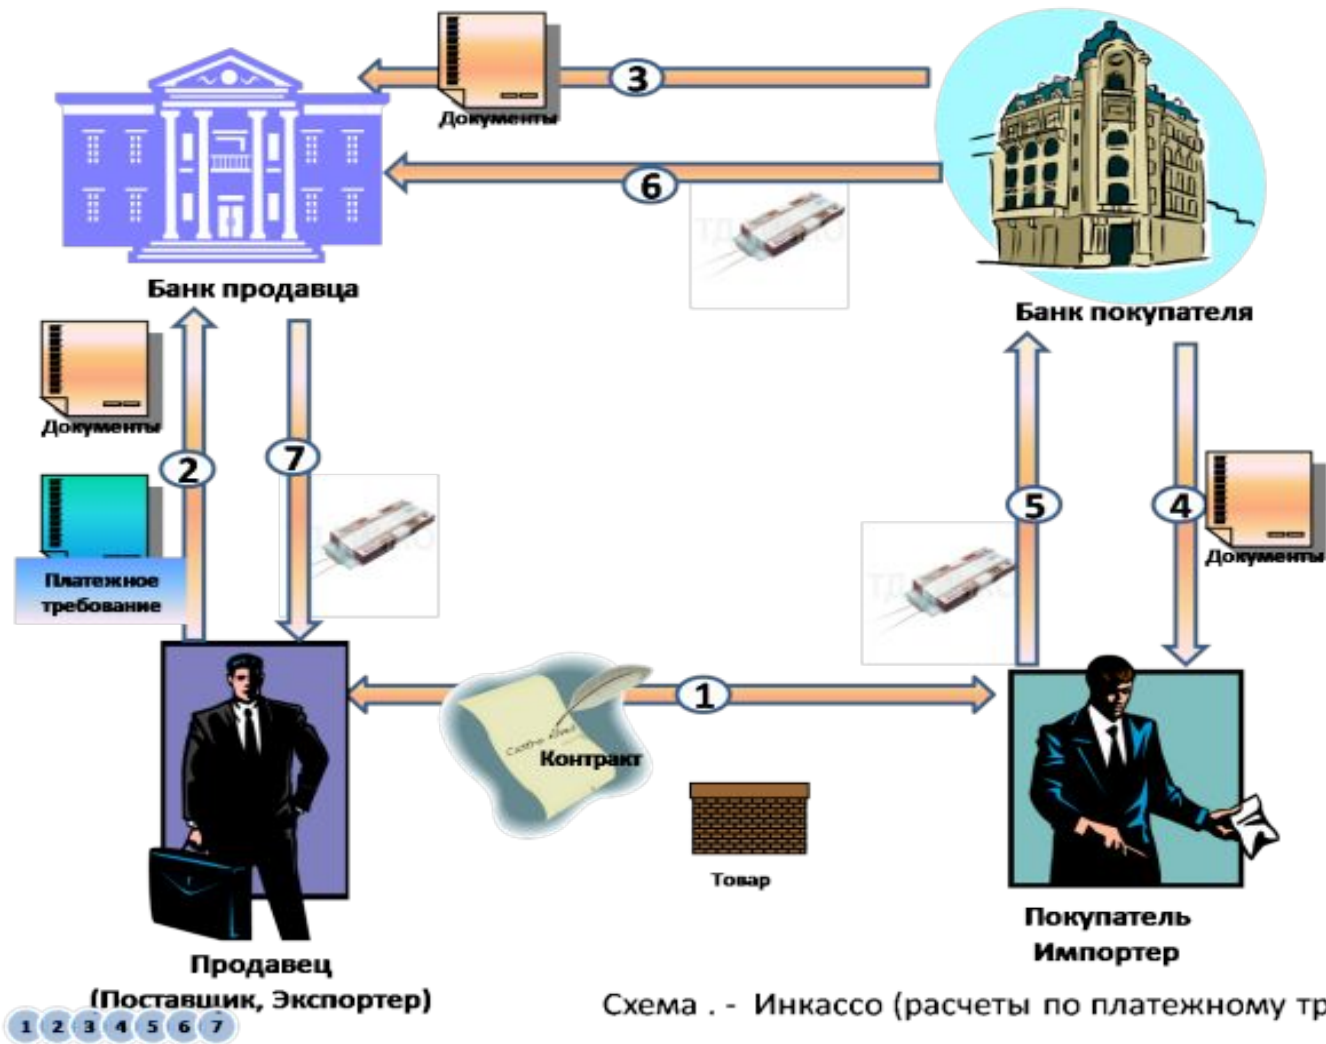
3

Документы

6

Банк продавца

Банк покупателя

Документы

2

7

5

4

Документы

Платежное требование

1

Контракт

Товар

Покупатель Импортер

Продавец (Поставщик, Экспортер)

Схема . - Инкассо (расчеты по платежному тр

1 2 3 4 5 6 7